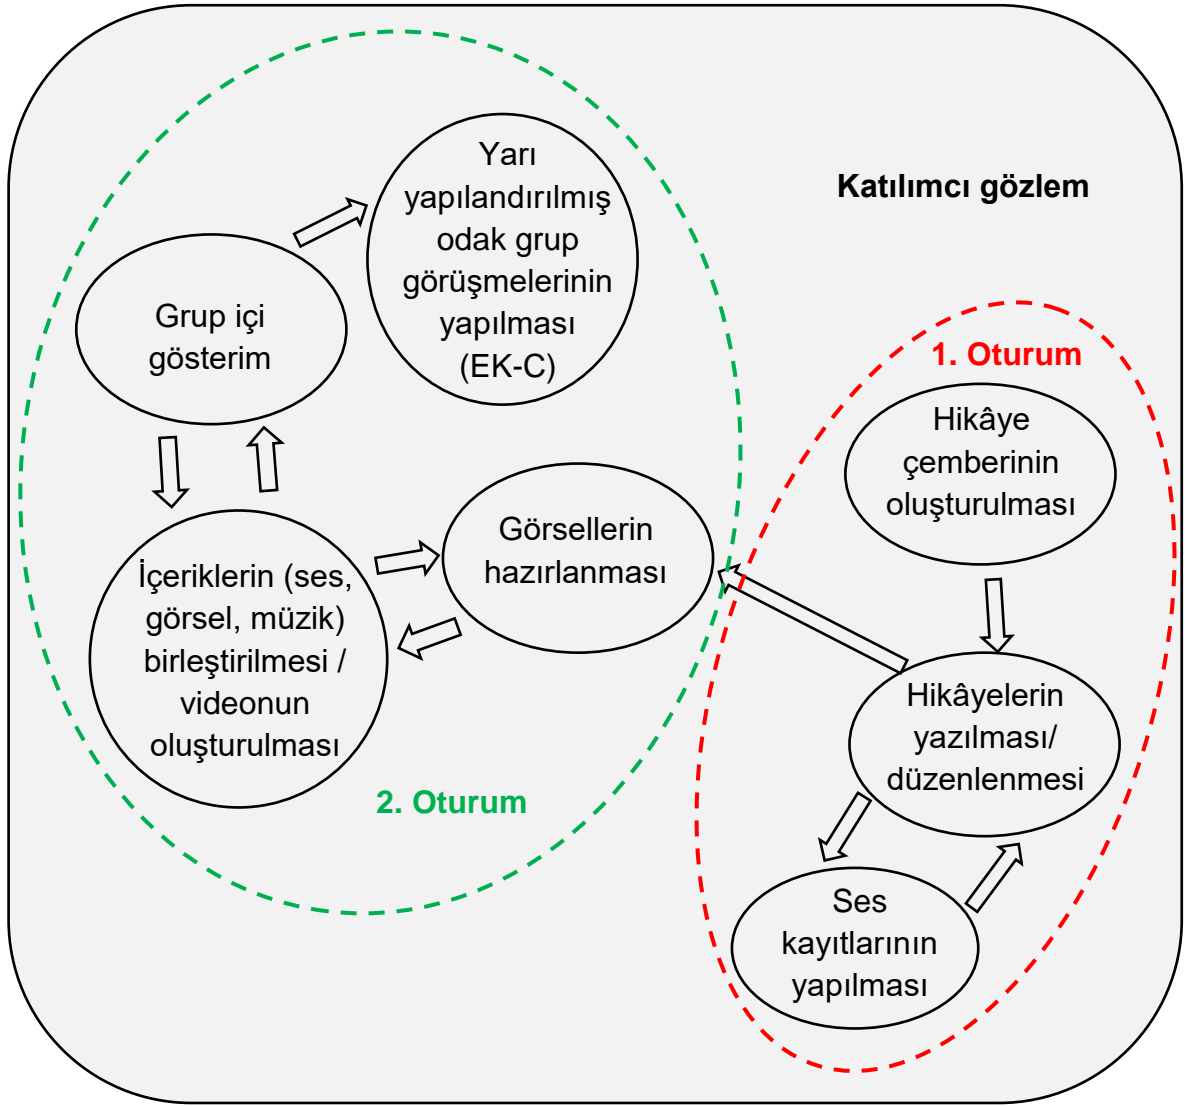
Katılımcı gözlem

Grup içi gösterim

Yarı yapılandırılmış odak grup görüşmelerinin yapılması (EK-C)

İçeriklerin (ses, görsel, müzik) birleştirilmesi / videonun oluşturulması

Görsellerin hazırlanması

2. Oturum

1. Oturum

Hikâye çemberinin oluşturulması

Hikâyelerin yazılması/ düzenlenmesi

Ses kayıtlarının yapılması